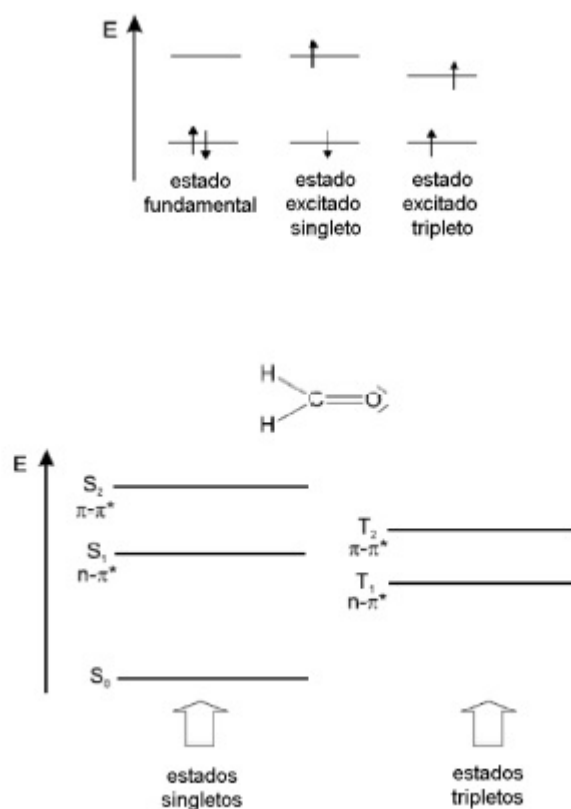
E

estado fundamental

estado excitado singleto

estado excitado tripleto

H
H
C
O

E

$S_2$
$\pi$-$\pi^*$

$S_1$
n-$\pi^*$

$S_0$

$T_2$
$\pi$-$\pi^*$

$T_1$
n-$\pi^*$

estados singletos

estados tripletos